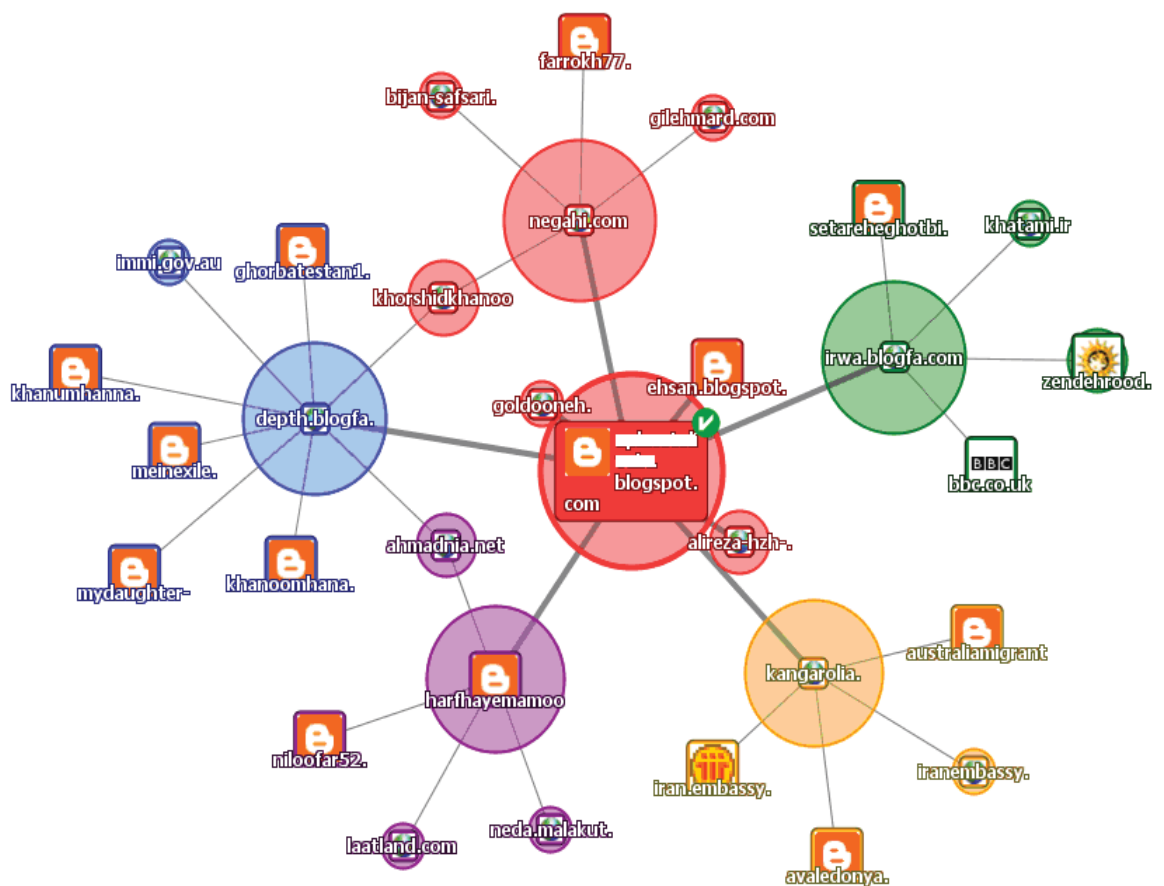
farrokh77.
bijan-safsari.
gilehmard.com
negahi.com
setareheghotbi.
khatami.ir
immi.gov.au
ghorbatestan1.
khorshidkhanoo
irwa.blogfa.com
ehsan.blogspot.
zendehrood.
khanumhanna.
goldooneh.
depth.blogfa.
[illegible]
blogspot.
com
meinexile.
BBC
bbc.co.uk
ahmadnia.net
alireza-hzh-.
mydaughter-
khanoomhana.
australiamigrant
kangarolia.
harfhayemamoo
niloofar52.
iranembassy.
iran.embassy.
laatland.com
neda.malakut.
avaledonya.